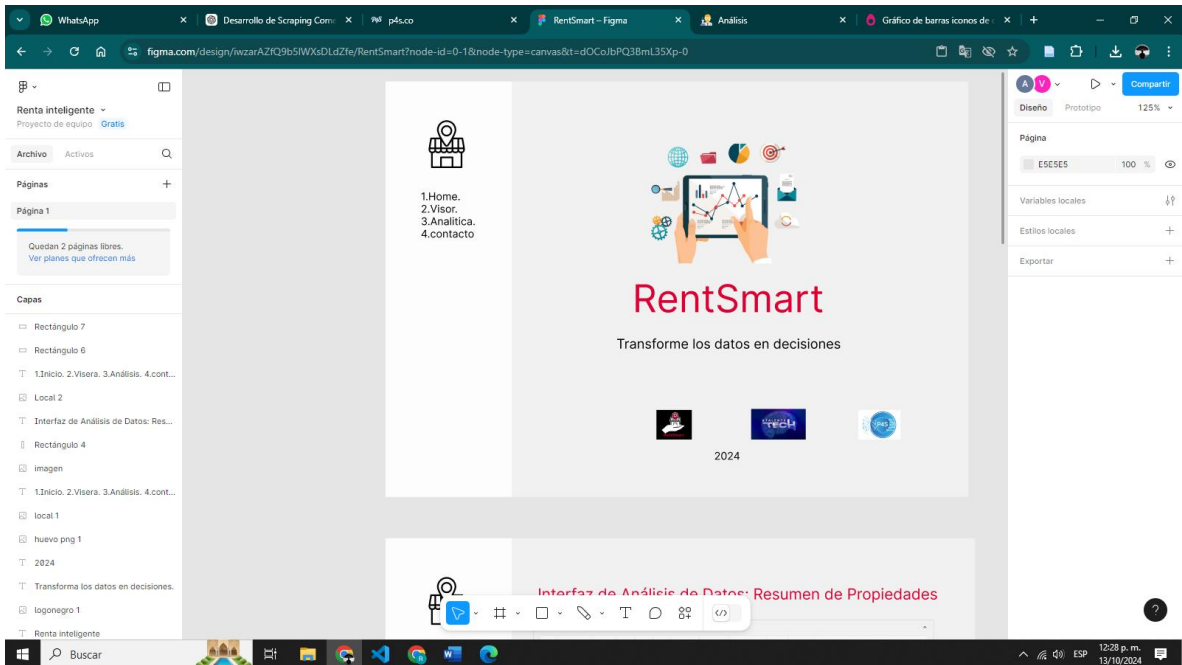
WhatsApp
Desarrollo de Scraping Com
p4s.co
RentSmart – Figma
Análisis
Gráfico de barras iconos de
figma.com/design/iwzarAZfQ9b5lWXsDLdZfe/RentSmart?node-id=0-1&node-type=canvas&t=dOCoJbPQ3BmL35Xp-0

Renta inteligente
Proyecto de equipo Gratis
Archivo Activos
Páginas
Página 1
Quedan 2 páginas libres.
Ver planes que ofrecen más
Capas
Rectángulo 7
Rectángulo 6
1.Inicio. 2.Visera. 3.Análisis. 4.cont...
Local 2
Interfaz de Análisis de Datos: Res...
Rectángulo 4
imagen
1.Inicio. 2.Visera. 3.Análisis. 4.cont...
local 1
huevo png 1
2024
Transforma los datos en decisiones.
logonegro 1
Renta inteligente

1.Home.
2.Visor.
3.Analitica.
4.contacto

RentSmart
Transforme los datos en decisiones
2024

Interfaz de Análisis de Datos: Resumen de Propiedades

Compartir
Diseño Prototipo 125%
Página
E5E5E5 100 %
Variables locales
Estilos locales
Exportar

Buscar
ESP 12:28 p. m. 13/10/2024